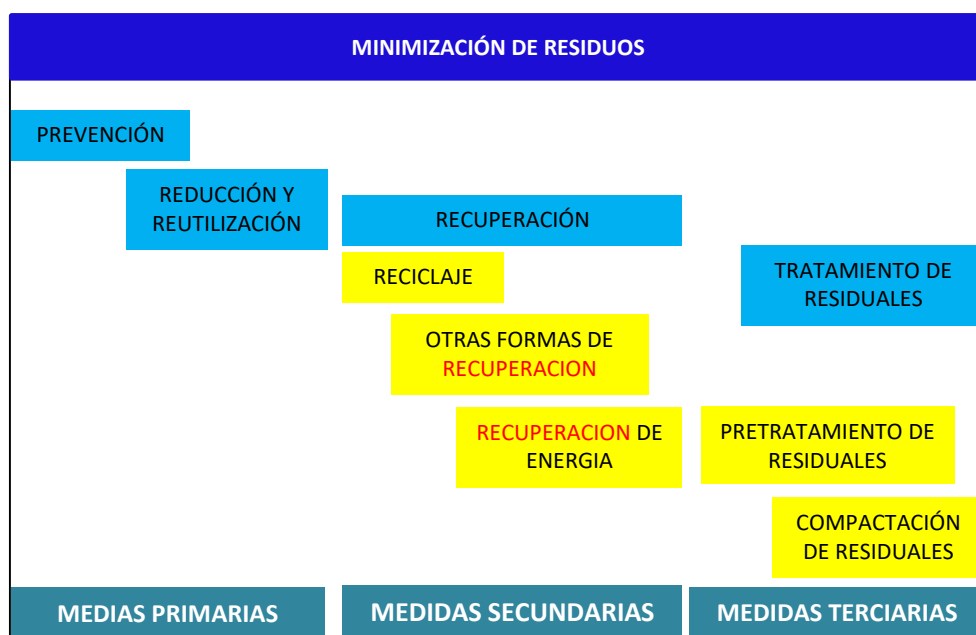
MINIMIZACIÓN DE RESIDUOS

PREVENCIÓN

REDUCCIÓN Y REUTILIZACIÓN

RECUPERACIÓN

RECICLAJE

OTRAS FORMAS DE RECUPERACION

RECUPERACION DE ENERGIA

TRATAMIENTO DE RESIDUALES

PRETRATAMIENTO DE RESIDUALES

COMPACTACIÓN DE RESIDUALES

MEDIAS PRIMARIAS

MEDIDAS SECUNDARIAS

MEDIDAS TERCIARIAS